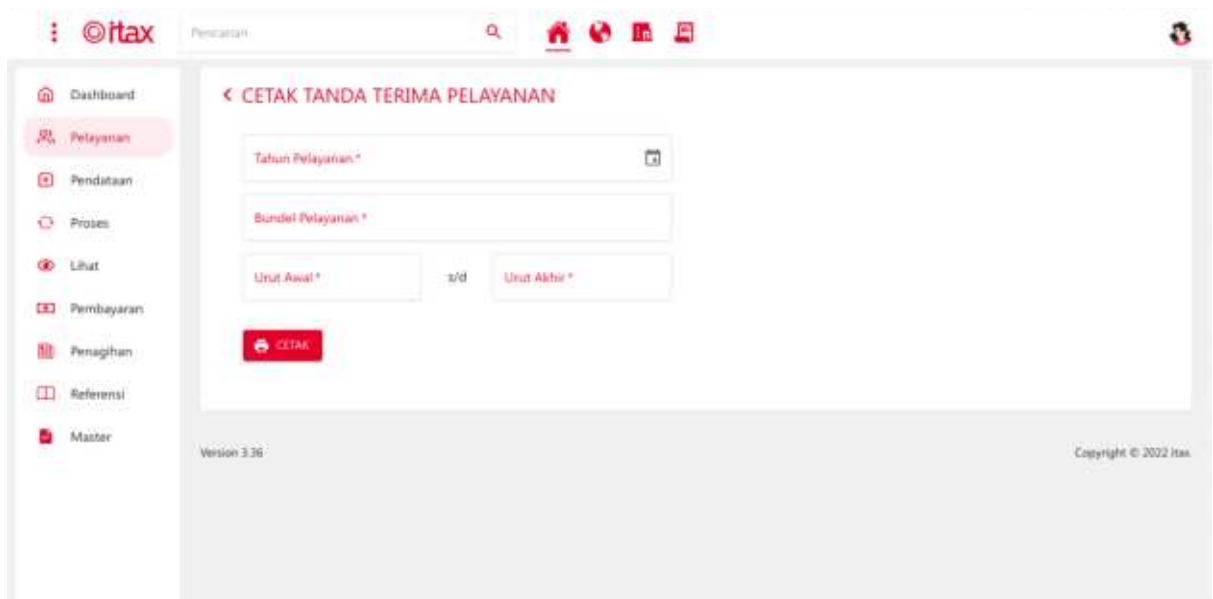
©itax

Pencarian

Dashboard
Pelayanan
Pendataan
Proses
Lihat
Pembayaran
Penagihan
Referensi
Master

< CETAK TANDA TERIMA PELAYANAN

Tahun Pelayanan *

Bundel Pelayanan *

Urut Awal * s/d Urut Akhir *

CETAK

Version 3.36

Copyright © 2022 itax